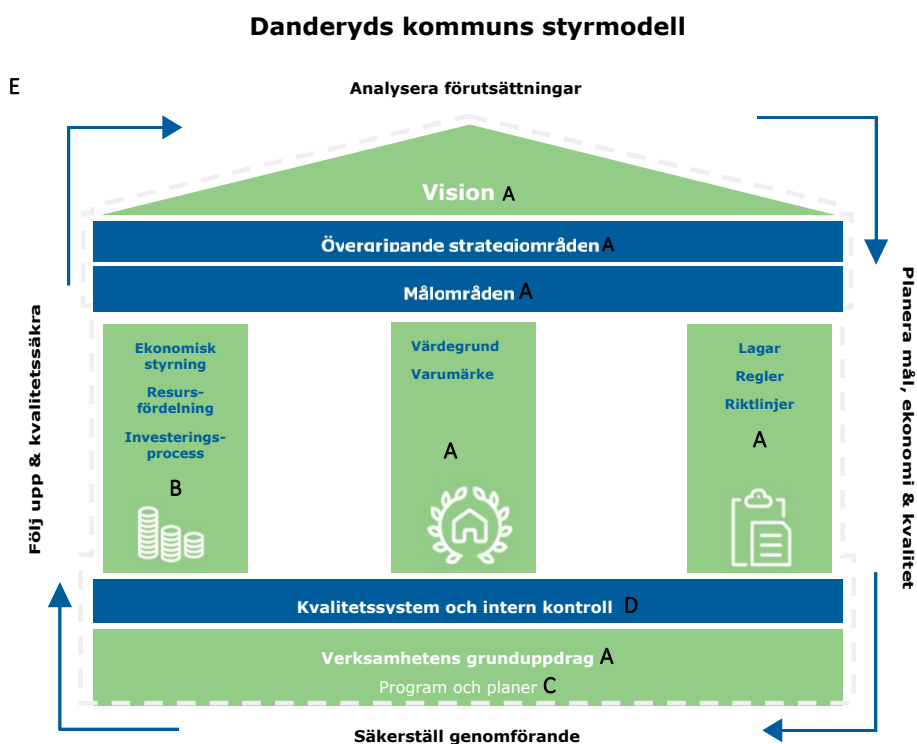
Danderyds kommuns styrmodell

E

Analysera förutsättningar

Vision A

Övergripande strategiområden A

Målområden A

Ekonomisk styrning

Resursfördelning

Investeringsprocess

B

Värdegrund

Varumärke

A

Lagar

Regler

Riktlinjer

A

Kvalitetssystem och intern kontroll D

Verksamhetens grunduppdrag A

Program och planer C

Säkerställ genomförande

Följ upp & kvalitetssäkra

Planera mål, ekonomi & kvalitet